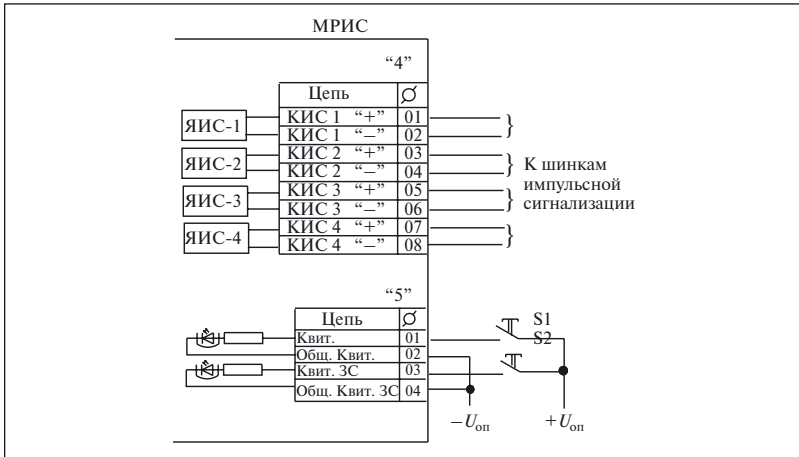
МРИС

"4"

| Цепь | Ø |
|---|---|
| КИС 1 "+" | 01 |
| КИС 1 "–" | 02 |
| КИС 2 "+" | 03 |
| КИС 2 "–" | 04 |
| КИС 3 "+" | 05 |
| КИС 3 "–" | 06 |
| КИС 4 "+" | 07 |
| КИС 4 "–" | 08 |

ЯИС-1
ЯИС-2
ЯИС-3
ЯИС-4

К шинкам импульсной сигнализации

"5"

| Цепь | Ø |
|---|---|
| Квит. | 01 |
| Общ. Квит. | 02 |
| Квит. ЗС | 03 |
| Общ. Квит. ЗС | 04 |

S1
S2

$-U_{оп}$
$+U_{оп}$